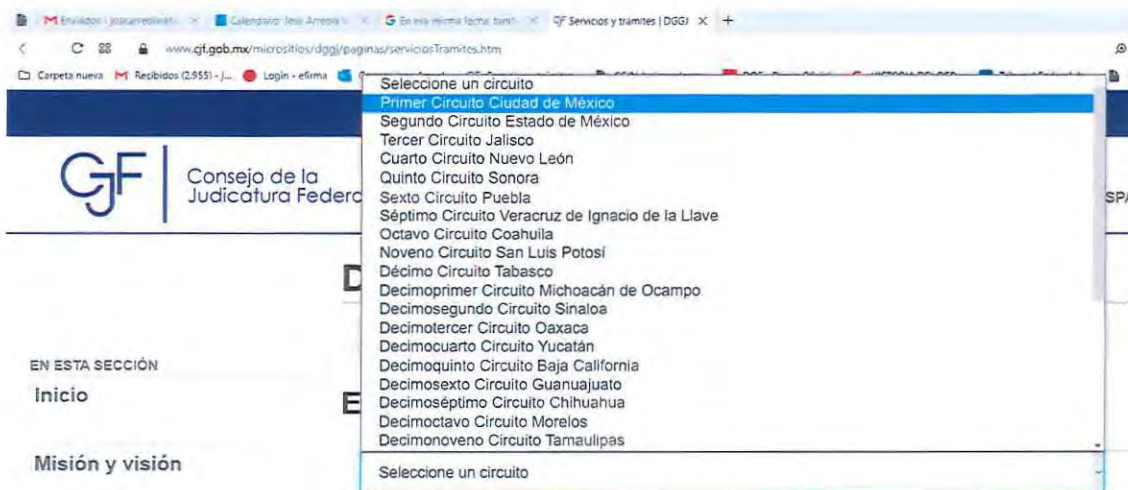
M Enviados - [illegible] × Calendario: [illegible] × G En esa misma fecha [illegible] × CJF Servicios y trámites | DGGJ × +

www.cjf.gob.mx/micrositios/dggj/paginas/serviciosTramites.htm

Carpeta nueva M Recibidos (2.955) - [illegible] Login - efirma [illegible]

Consejo de la Judicatura Federal

EN ESTA SECCIÓN
Inicio
Misión y visión

Seleccione un circuito
Primer Circuito Ciudad de México
Segundo Circuito Estado de México
Tercer Circuito Jalisco
Cuarto Circuito Nuevo León
Quinto Circuito Sonora
Sexto Circuito Puebla
Séptimo Circuito Veracruz de Ignacio de la Llave
Octavo Circuito Coahuila
Noveno Circuito San Luis Potosí
Décimo Circuito Tabasco
Decimoprimer Circuito Michoacán de Ocampo
Decimosegundo Circuito Sinaloa
Decimotercer Circuito Oaxaca
Decimocuarto Circuito Yucatán
Decimoquinto Circuito Baja California
Decimosexto Circuito Guanajuato
Decimoséptimo Circuito Chihuahua
Decimoctavo Circuito Morelos
Decimonoveno Circuito Tamaulipas

Seleccione un circuito